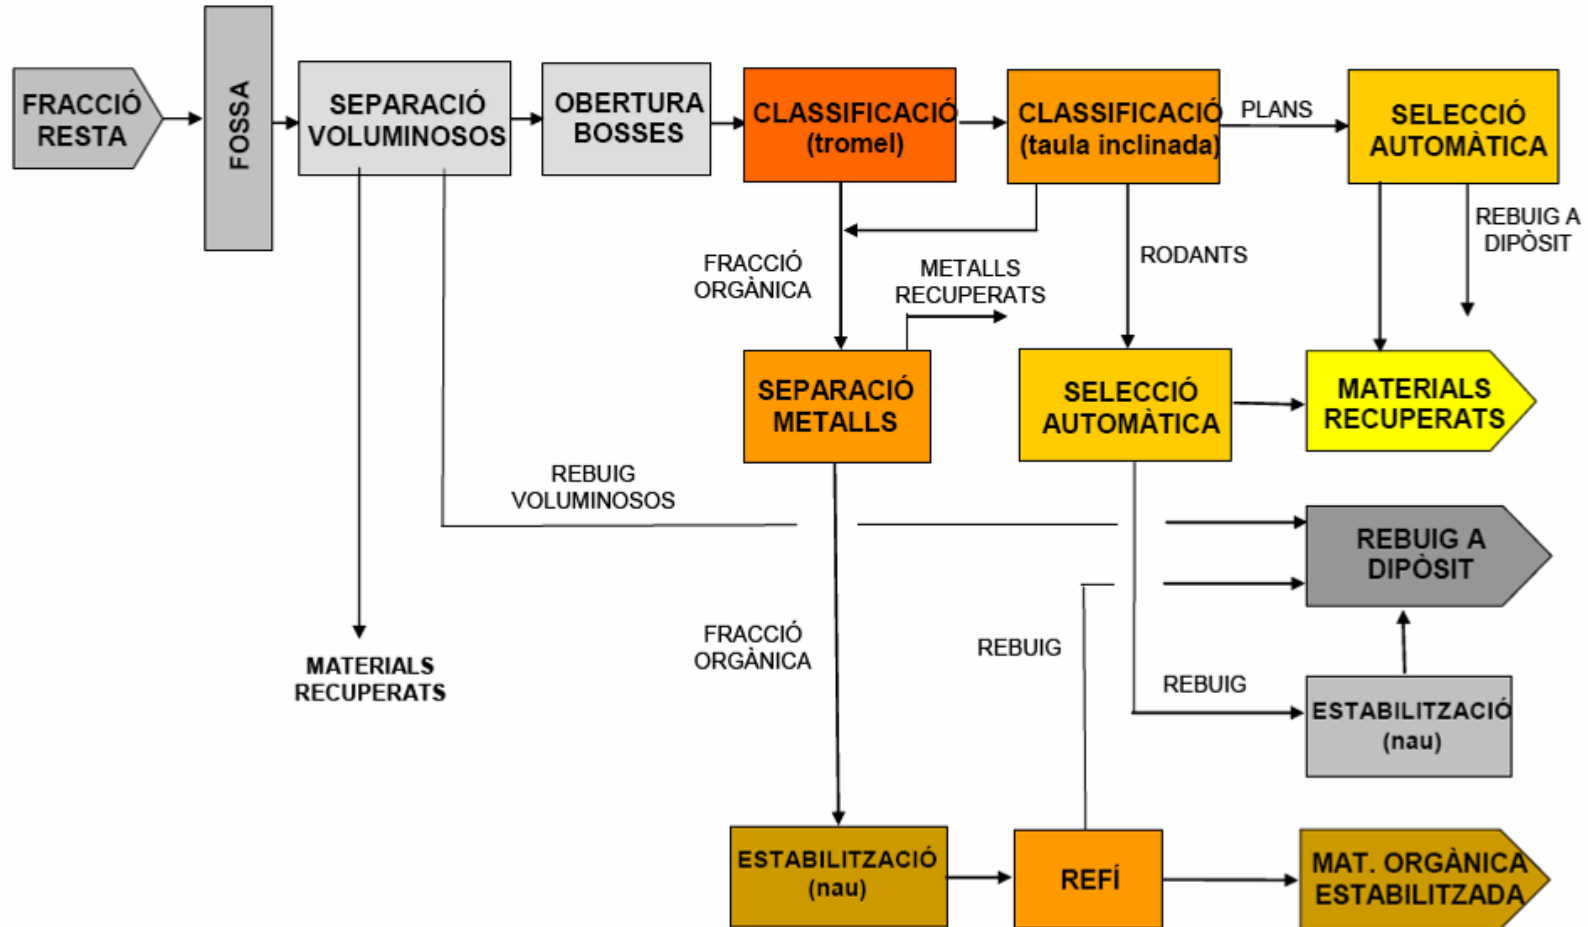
FRACCIÓ RESTA

FOSSA

SEPARACIÓ VOLUMINOSOS

OBERTURA BOSSES

CLASSIFICACIÓ (tromel)

CLASSIFICACIÓ (taula inclinada)

PLANS

SELECCIÓ AUTOMÀTICA

REBUIG A DIPÒSIT

FRACCIÓ ORGÀNICA

METALLS RECUPERATS

RODANTS

SEPARACIÓ METALLS

SELECCIÓ AUTOMÀTICA

MATERIALS RECUPERATS

REBUIG VOLUMINOSOS

REBUIG A DIPÒSIT

MATERIALS RECUPERATS

FRACCIÓ ORGÀNICA

REBUIG

REBUIG

ESTABILITZACIÓ (nau)

ESTABILITZACIÓ (nau)

REFÍ

MAT. ORGÀNICA ESTABILITZADA